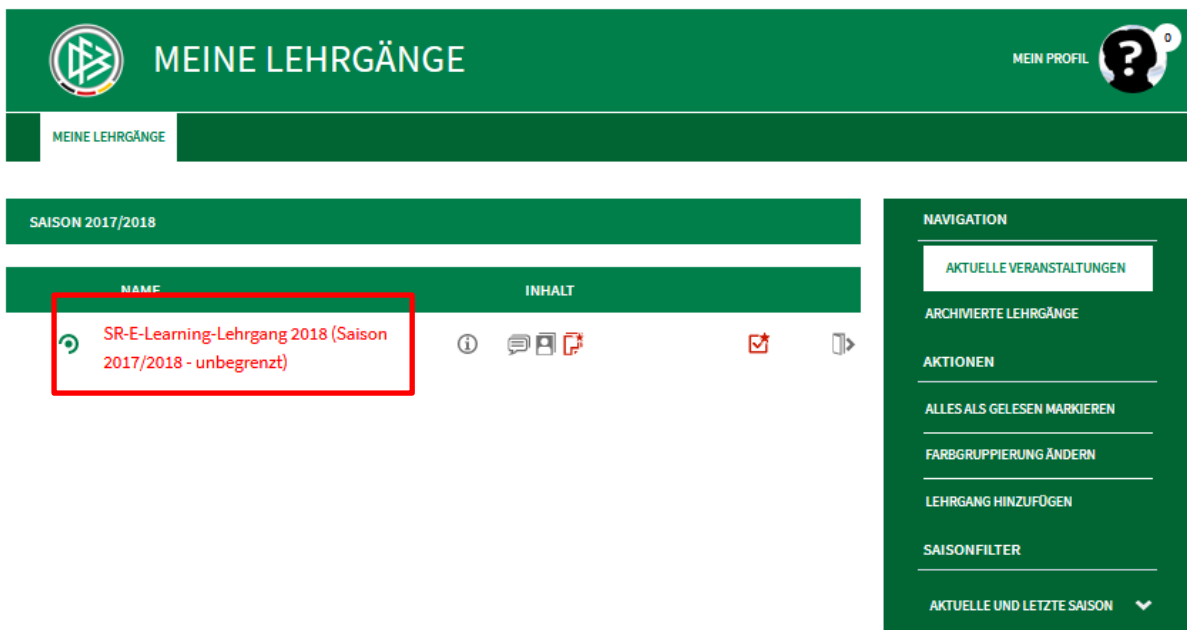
MEINE LEHRGÄNGE

MEIN PROFIL

0

MEINE LEHRGÄNGE

SAISON 2017/2018

NAME

INHALT

SR-E-Learning-Lehrgang 2018 (Saison 2017/2018 - unbegrenzt)

NAVIGATION

AKTUELLE VERANSTALTUNGEN

ARCHIVIERTE LEHRGÄNGE

AKTIONEN

ALLES ALS GELESEN MARKIEREN

FARBGRUPPIERUNG ÄNDERN

LEHRGANG HINZUFÜGEN

SAISONFILTER

AKTUELLE UND LETZTE SAISON